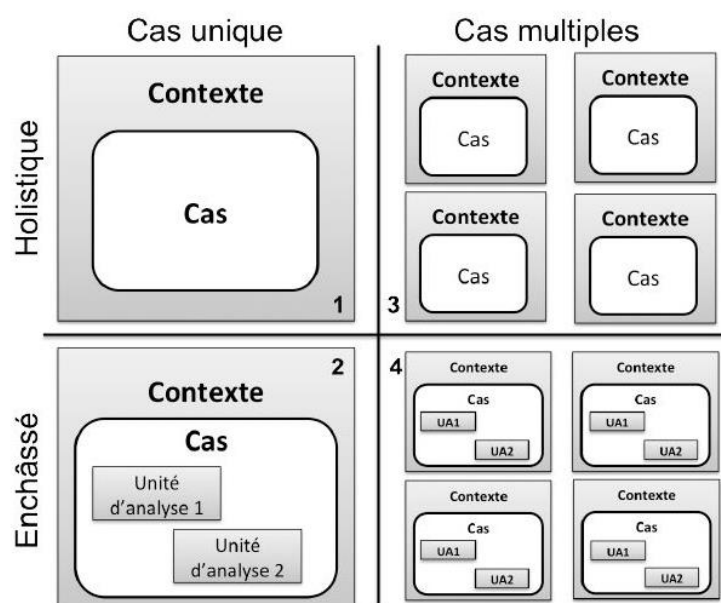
Cas unique

Cas multiples

Holistique

Contexte

Cas

1

Contexte

Cas

Contexte

Cas

Contexte

Cas

Contexte

Cas

3

Enchâssé

2

Contexte

Cas

Unité d'analyse 1

Unité d'analyse 2

4

Contexte

Cas

UA1

UA2

Contexte

Cas

UA1

UA2

Contexte

Cas

UA1

UA2

Contexte

Cas

UA1

UA2